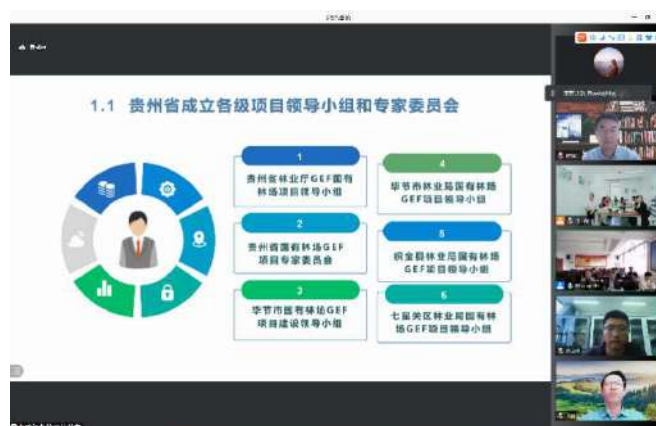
1.1 贵州省成立各级项目领导小组和专家委员会

1
贵州省林业厅GEF国有林场项目领导小组

2
贵州省国有林场GEF项目专家委员会

3
毕节市国有林场GEF项目建设领导小组

4
毕节市林业局国有林场GEF项目领导小组

5
织金县林业局国有林场GEF项目领导小组

6
七星关区林业局国有林场GEF项目领导小组